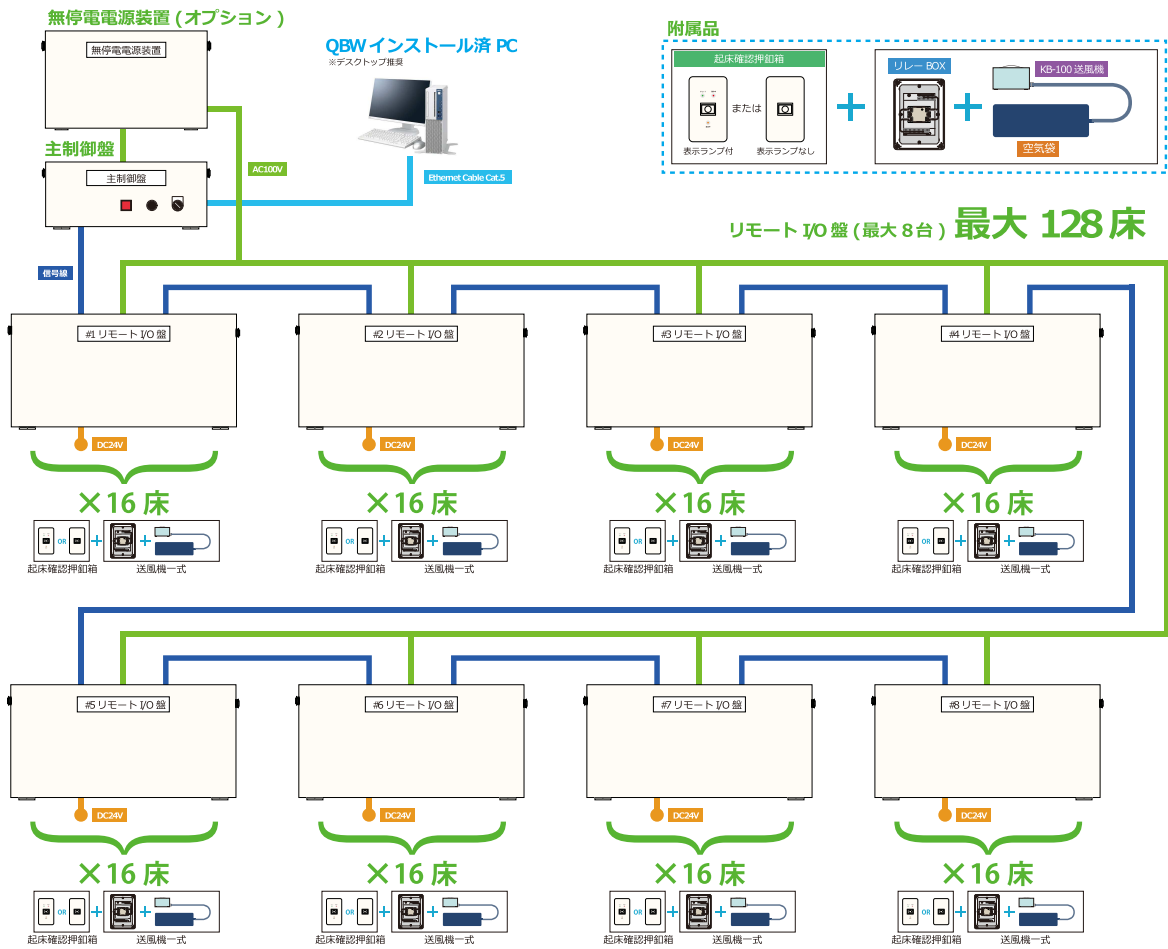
無停電電源装置（オプション）

無停電電源装置

QBW インストール済 PC
※デスクトップ推奨

附属品

起床確認押釦箱

表示ランプ付

または

表示ランプなし

リレー BOX

KB-100 送風機

空気袋

主制御盤

主制御盤

AC100V

Ethernet Cable Cat.5

信号線

リモート I/O 盤（最大 8 台）最大 128 床

#1 リモート I/O 盤

#2 リモート I/O 盤

#3 リモート I/O 盤

#4 リモート I/O 盤

DC24V

DC24V

DC24V

DC24V

×16 床

×16 床

×16 床

×16 床

OR

起床確認押釦箱 送風機一式

OR

起床確認押釦箱 送風機一式

OR

起床確認押釦箱 送風機一式

OR

起床確認押釦箱 送風機一式

#5 リモート I/O 盤

#6 リモート I/O 盤

#7 リモート I/O 盤

#8 リモート I/O 盤

DC24V

DC24V

DC24V

DC24V

×16 床

×16 床

×16 床

×16 床

OR

起床確認押釦箱 送風機一式

OR

起床確認押釦箱 送風機一式

OR

起床確認押釦箱 送風機一式

OR

起床確認押釦箱 送風機一式